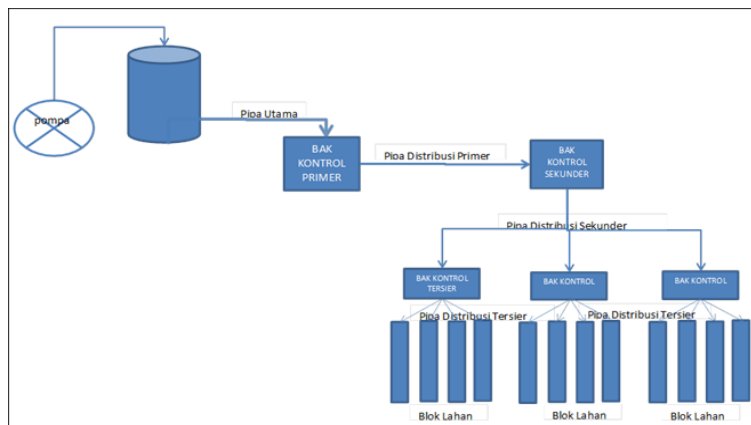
pompa

Pipa Utama

BAK KONTROL PRIMER

Pipa Distribusi Primer

BAK KONTROL SEKUNDER

Pipa Distribusi Sekunder

BAK KONTROL TERSIER

BAK KONTROL

BAK KONTROL

Pipa Distribusi Tersier

Pipa Distribusi Tersier

Blok Lahan

Blok Lahan

Blok Lahan